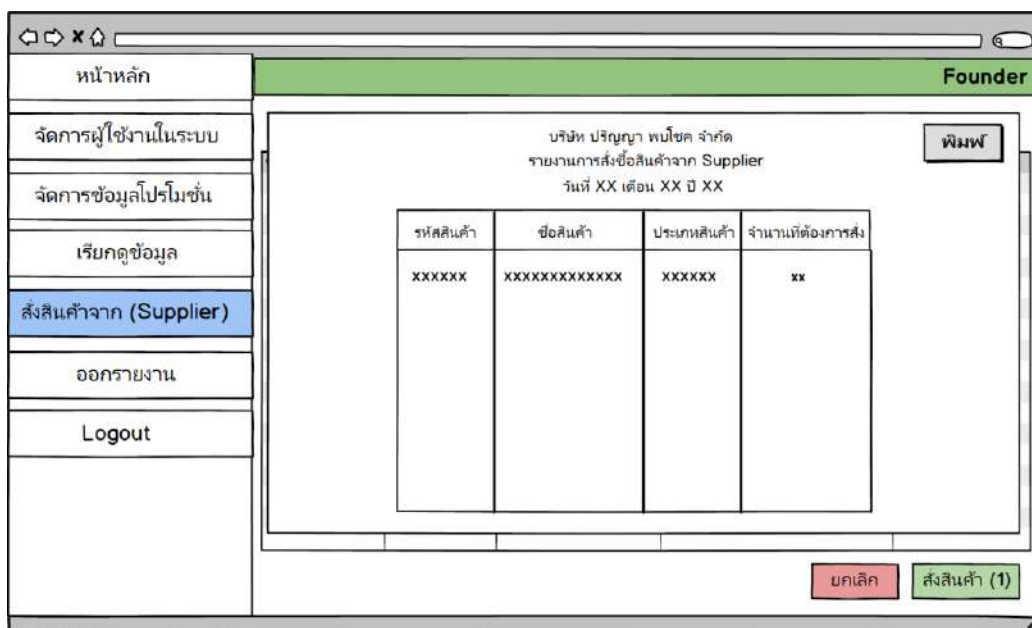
หน้าหลัก

Founder

จัดการผู้ใช้งานในระบบ

จัดการข้อมูลโปรโมชั่น

เรียกดูข้อมูล

สั่งสินค้าจาก (Supplier)

ออกรายงาน

Logout

บริษัท ปริญญา พนโชค จำกัด
รายงานการสั่งซื้อสินค้าจาก Supplier
วันที่ XX เดือน XX ปี XX

พิมพ์

| รหัสสินค้า | ชื่อสินค้า | ประเภทสินค้า | จำนวนที่ต้องการสั่ง |
|---|---|---|---|
| XXXXXX | XXXXXXXXXXXXX | XXXXXX | xx |

ยกเลิก

สั่งสินค้า (1)